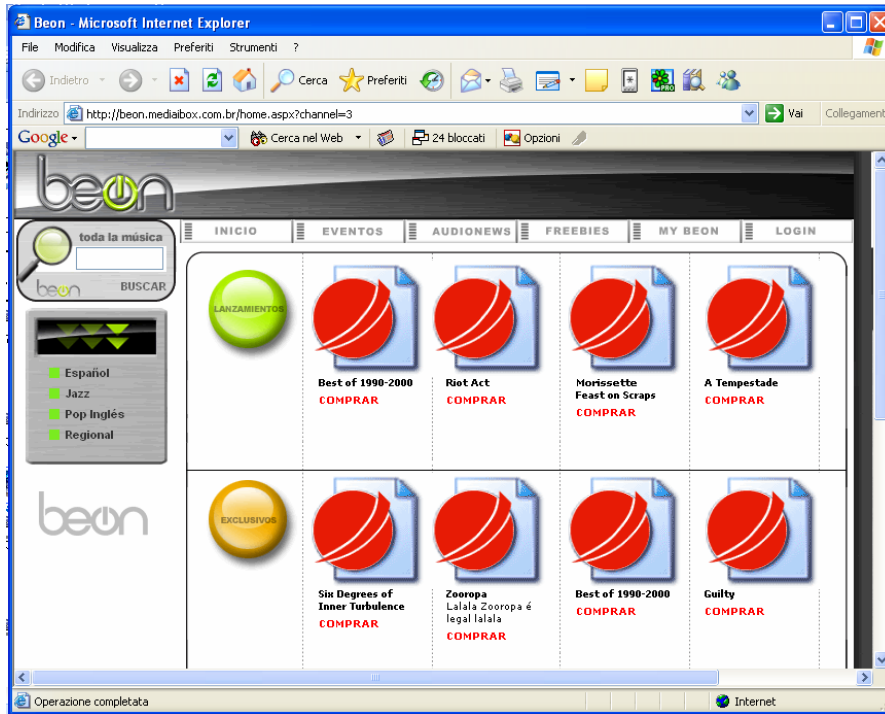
Beon - Microsoft Internet Explorer

File Modifica Visualizza Preferiti Strumenti ?

Indietro Cerca Preferiti

Indirizzo http://beon.mediaibox.com.br/home.aspx?channel=3 Vai Collegament

Google Cerca nel Web 24 bloccati Opzioni

beon

toda la música

beon BUSCAR

INICIO EVENTOS AUDIONEWS FREEBIES MY BEON LOGIN

Español
Jazz
Pop Inglés
Regional

beon

LANZAMIENTOS

Best of 1990-2000
COMPRAR

Riot Act
COMPRAR

Morissette Feast on Scraps
COMPRAR

A Tempestade
COMPRAR

EXCLUSIVOS

Six Degrees of Inner Turbulence
COMPRAR

Zooropa
Lalala Zooropa é legal lalala
COMPRAR

Best of 1990-2000
COMPRAR

Guilty
COMPRAR

Operazione completata

Internet